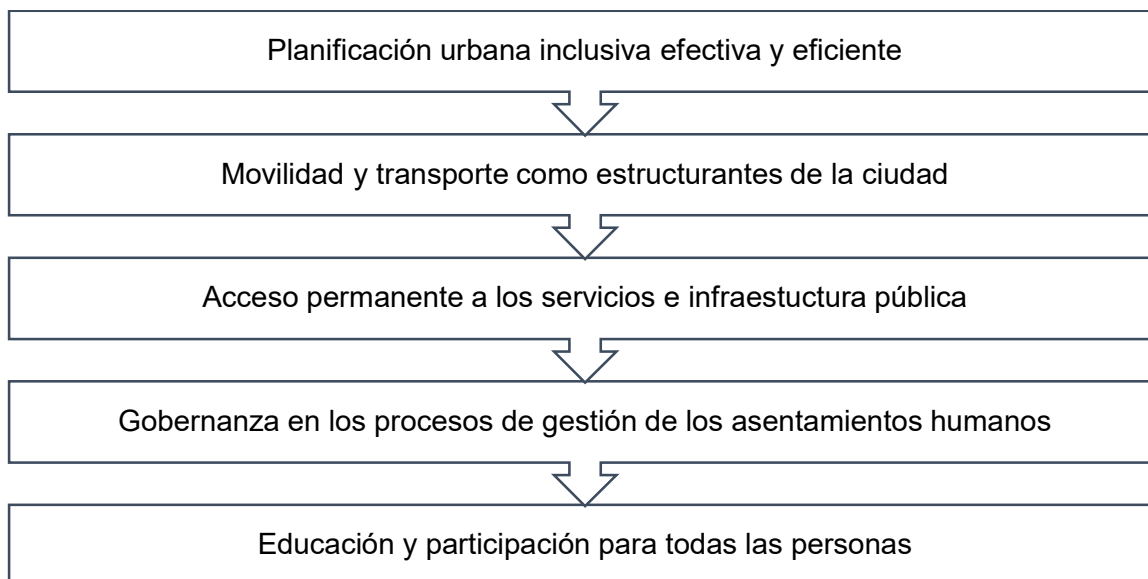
Planificación urbana inclusiva efectiva y eficiente

Movilidad y transporte como estructurantes de la ciudad

Acceso permanente a los servicios e infraestuctura pública

Gobernanza en los procesos de gestión de los asentamientos humanos

Educación y participación para todas las personas